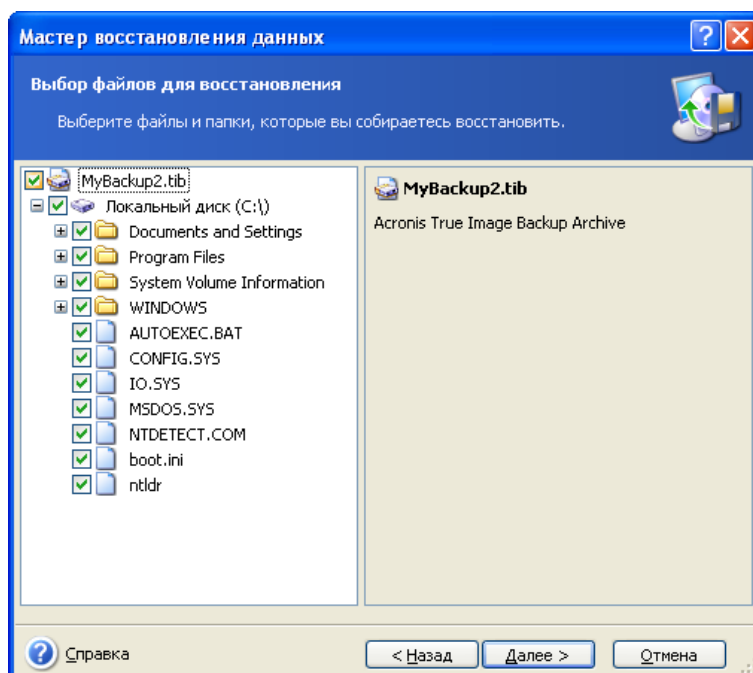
Мастер восстановления данных

Выбор файлов для восстановления

Выберите файлы и папки, которые вы собираетесь восстановить.

MyBackup2.tib
Локальный диск (C:\)
Documents and Settings
Program Files
System Volume Information
WINDOWS
AUTOEXEC.BAT
CONFIG.SYS
IO.SYS
MSDOS.SYS
NTDETECT.COM
boot.ini
ntldr

MyBackup2.tib

Acronis True Image Backup Archive

Справка

< Назад

Далее >

Отмена